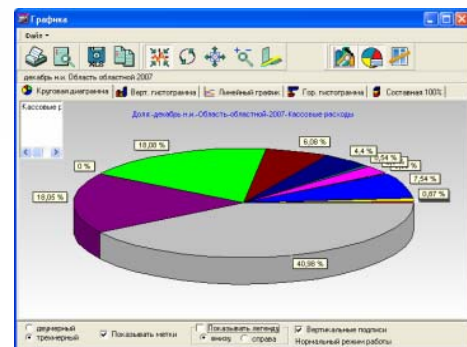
Графика

Файл

декабрь н.и. Область областной 2007

Круговая диаграмма | Верт. гистограмма | Линейный график | Гор. гистограмма | Составная 100%

Кассовые р

Доля -декабрь н.и.-Область-областной-2007-Кассовые расходы

18,00 %

6,08 %

4,4 %

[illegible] %

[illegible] %

7,54 %

0,87 %

0 %

18,05 %

40,98 %

двумерный
трехмерный

Показывать метки

Показывать легенду
внизу
справа

Вертикальные подписи
Нормальный режим работы